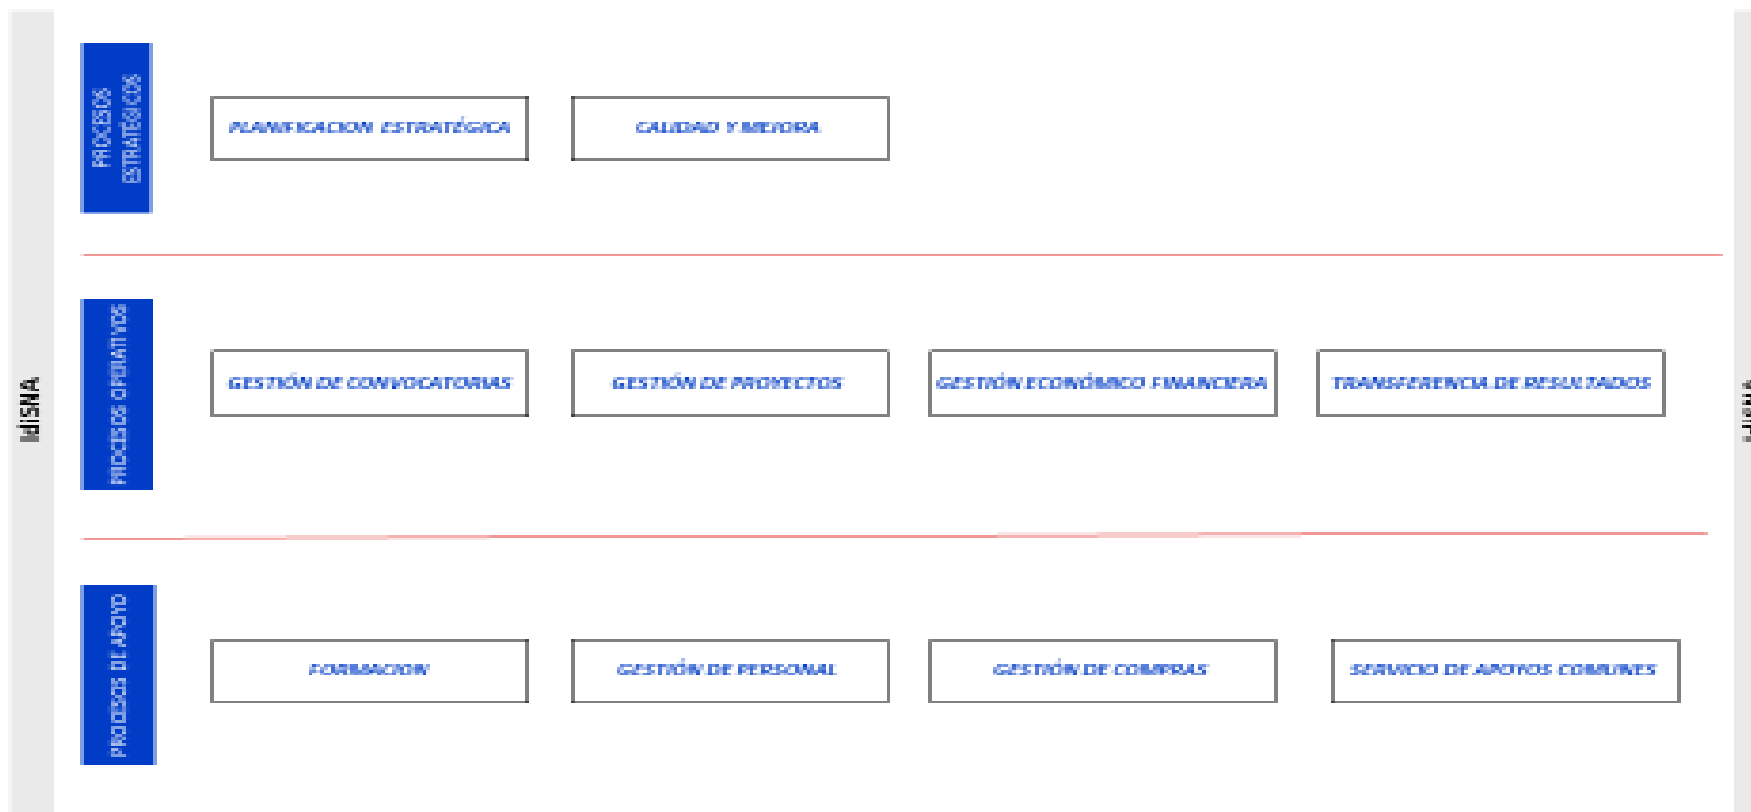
IdISNA

PROCESOS ESTRATÉGICOS

PLANIFICACION ESTRATÉGICA

CALIDAD Y MEJORA

PROCESOS OPERATIVOS

GESTIÓN DE CONVOCATORIAS

GESTIÓN DE PROYECTOS

GESTIÓN ECONÓMICO FINANCIERA

TRANSFERENCIA DE RESULTADOS

PROCESOS DE APOYO

FORMACION

GESTIÓN DE PERSONAL

GESTIÓN DE COMPRAS

SERVICIO DE APOYOS COMUNES

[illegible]